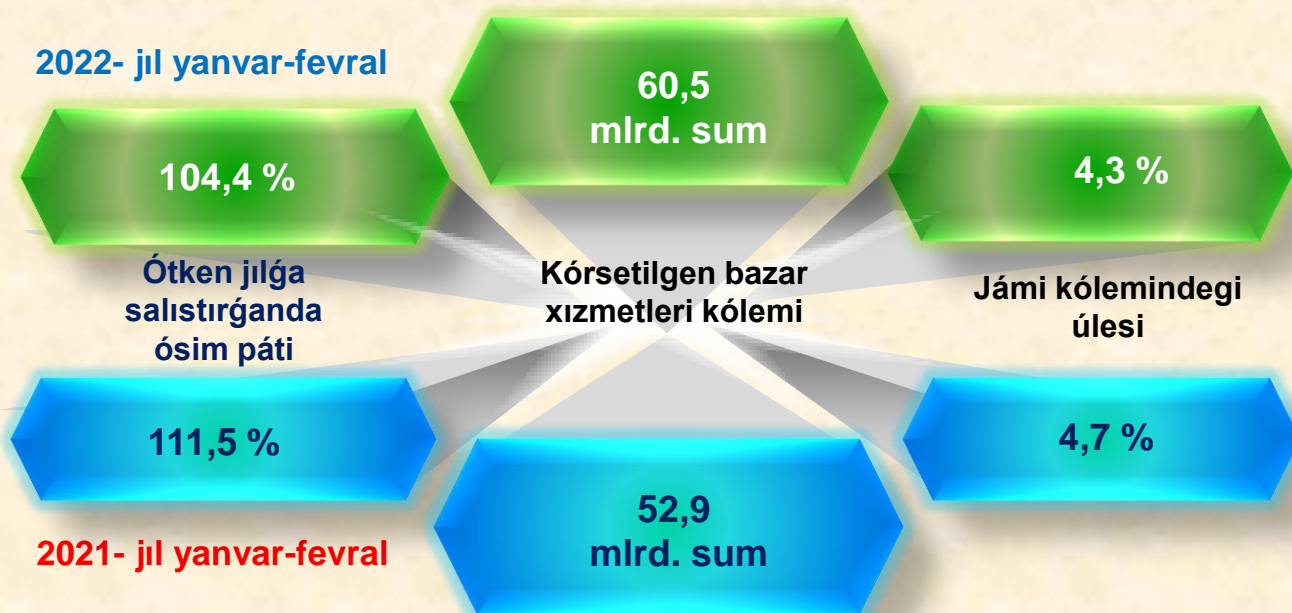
2022- jıl yanvar-fevral

60,5
mlrd. sum

104,4 %

4,3 %

Ótken jılǵa salıstırǵanda ósim páti

Kórsetilgen bazar xızmetleri kólemi

Jámi kólemindegi úlesi

111,5 %

4,7 %

52,9
mlrd. sum

2021- jıl yanvar-fevral